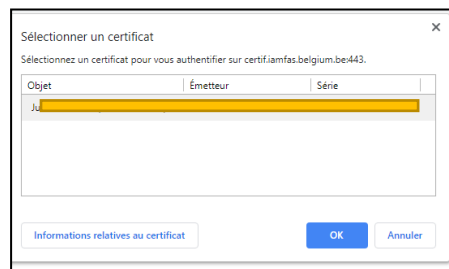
Sélectionner un certificat

×

Sélectionnez un certificat pour vous authentifier sur certif.iamfas.belgium.be:443.

| Objet | Émetteur | Série |
|---|---|---|
| Ju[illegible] | | |

Informations relatives au certificat

OK

Annuler